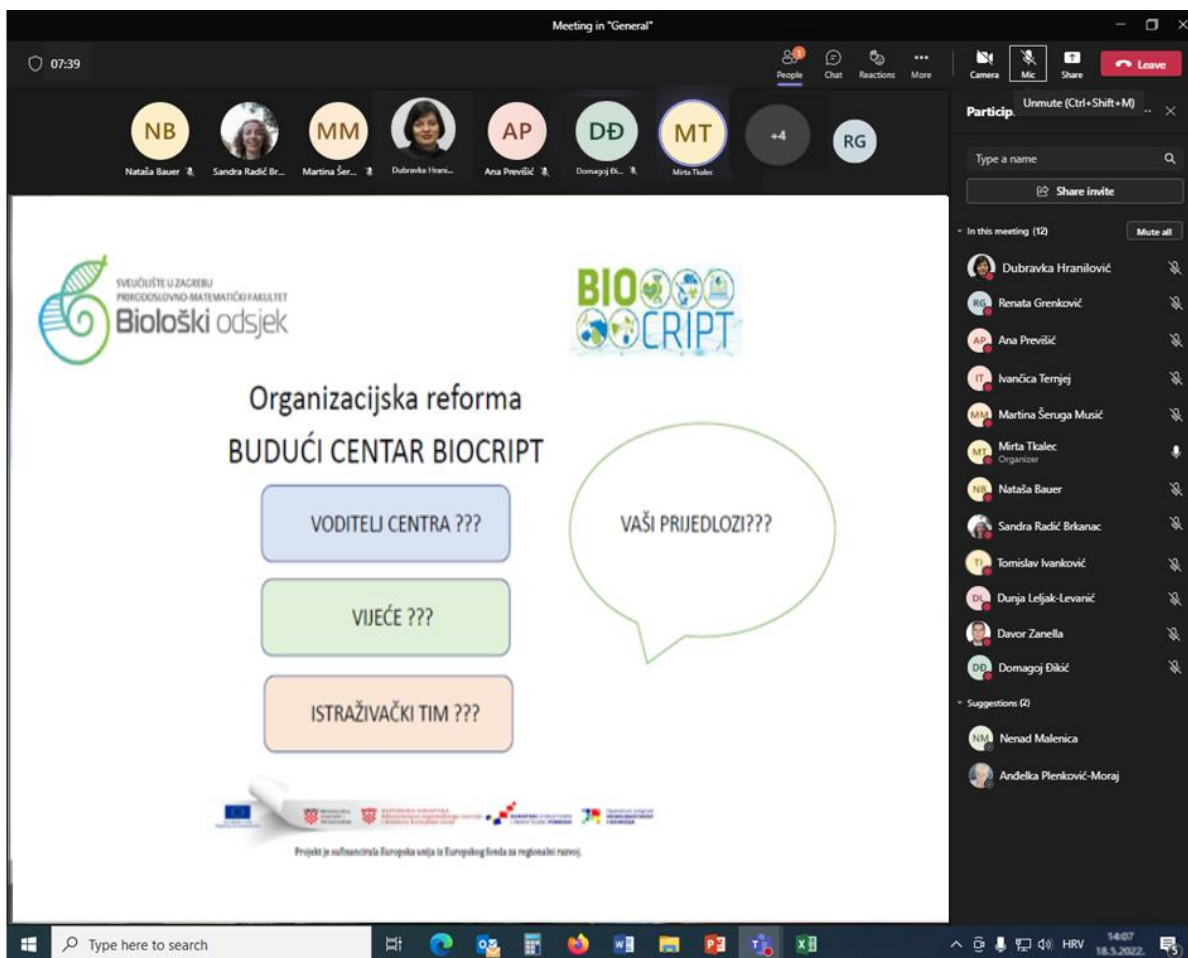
Meeting in "General"

07:39

People Chat Reactions More Camera Mic Share Leave

Unmute (Ctrl+Shift+M)

NB Nataša Bauer
Sandra Radić Br...
MM Martina Šer...
Dubravka Hrani...
AP Ana Previšić
DĐ Domagoj Đi...
MT Mirta Tkalec
+4
RG

Particip...

Type a name

Share invite

In this meeting (12) Mute all

Dubravka Hranilović
Renata Grenković
Ana Previšić
Ivančica Ternjej
Martina Šeruga Musić
Mirta Tkalec
Organizer
Nataša Bauer
Sandra Radić Brkanac
Tomislav Ivanković
Dunja Leljak-Levanić
Davor Zanella
Domagoj Đikić

Suggestions (2)

Nenad Malenica
Anđelka Plenković-Moraj

SVEUČILIŠTE U ZAGREBU
PRIRODOSLOVNO-MATEMATIČKI FAKULTET
Biološki odsjek

BIOCRIPT

Organizacijska reforma

BUDUĆI CENTAR BIOCRIPT

VODITELJ CENTRA ???

VIJEĆE ???

ISTRAŽIVAČKI TIM ???

VAŠI PRIJEDLOZI???

Projekt je sufinancirala Europska unija iz Europskog fonda za regionalni razvoj.

Type here to search

HRV 14:07 18.5.2022.